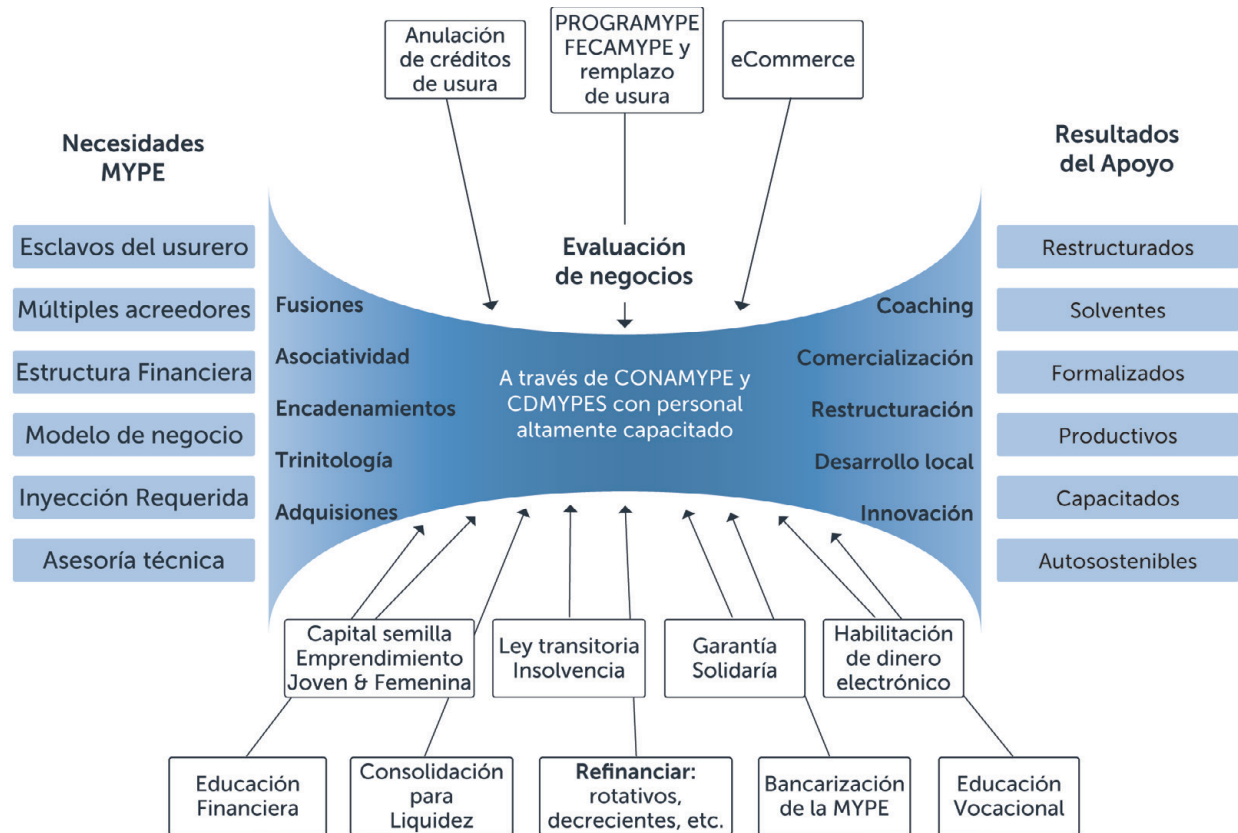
Anulación de créditos de usura

PROGRAMYPE FECAMYPE y remplazo de usura

eCommerce

Necesidades MYPE

Resultados del Apoyo

Evaluación de negocios

Esclavos del usurero

Múltiples acreedores

Estructura Financiera

Modelo de negocio

Inyección Requerida

Asesoría técnica

Fusiones

Asociatividad

Encadenamientos

Trinitología

Adquisiones

A través de CONAMYPE y CDMYPES con personal altamente capacitado

Coaching

Comercialización

Restructuración

Desarrollo local

Innovación

Restructurados

Solventes

Formalizados

Productivos

Capacitados

Autosostenibles

Capital semilla Emprendimiento Joven & Femenina

Ley transitoria Insolvencia

Garantía Solidaría

Habilitación de dinero electrónico

Educación Financiera

Consolidación para Liquidez

Refinanciar: rotativos, decrecientes, etc.

Bancarización de la MYPE

Educación Vocacional